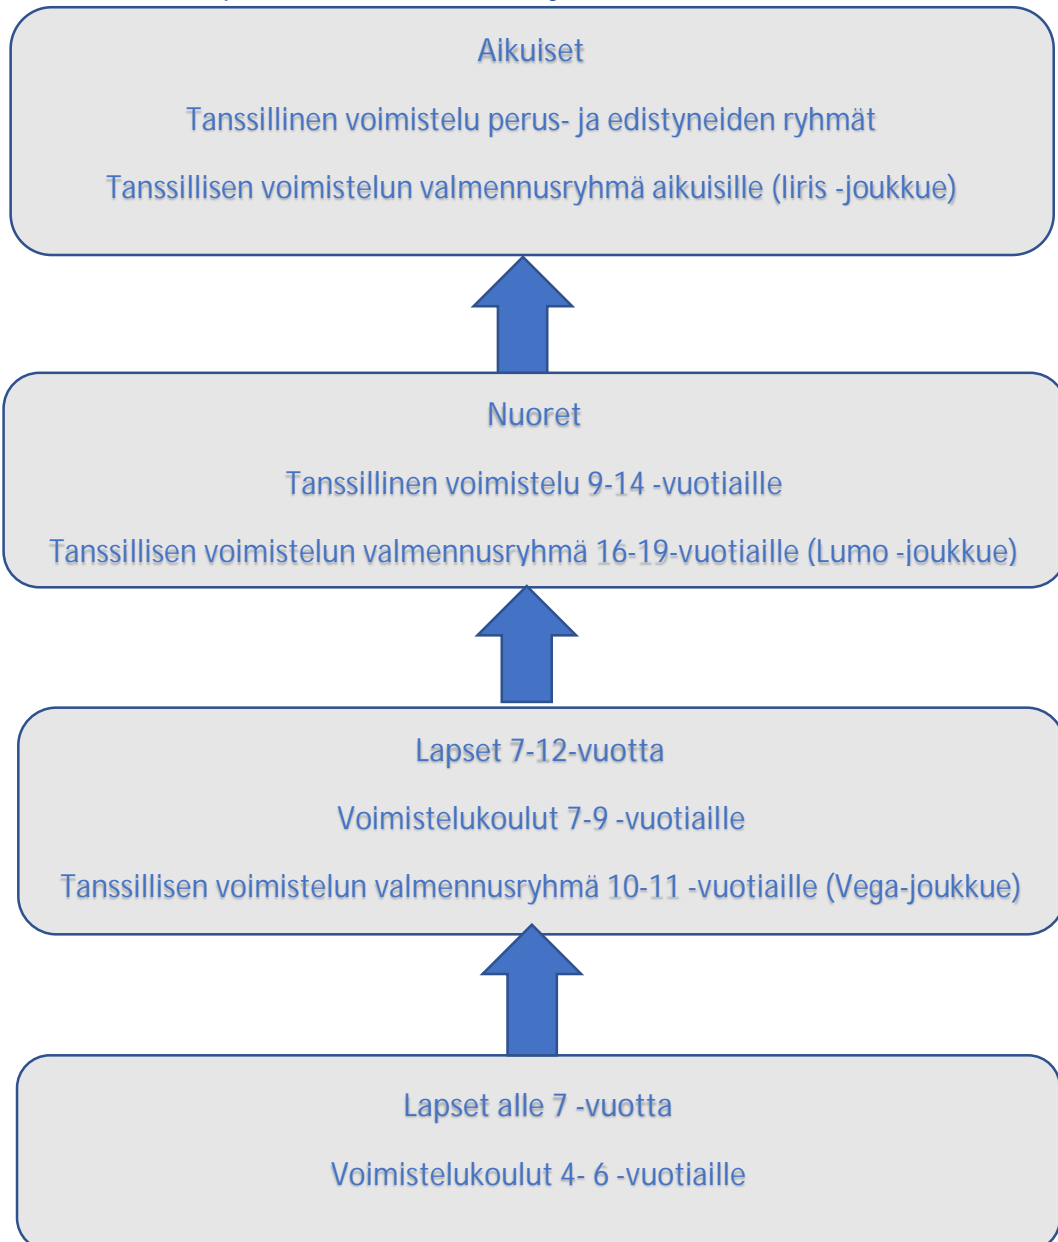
Aikuiset

Tanssillinen voimistelu perus- ja edistyneiden ryhmät

Tanssillisen voimistelun valmennusryhmä aikuisille (Iiris -joukkue)

Nuoret

Tanssillinen voimistelu 9-14 -vuotiaille

Tanssillisen voimistelun valmennusryhmä 16-19-vuotiaille (Lumo -joukkue)

Lapset 7-12-vuotta

Voimistelukoulut 7-9 -vuotiaille

Tanssillisen voimistelun valmennusryhmä 10-11 -vuotiaille (Vega-joukkue)

Lapset alle 7 -vuotta

Voimistelukoulut 4- 6 -vuotiaille